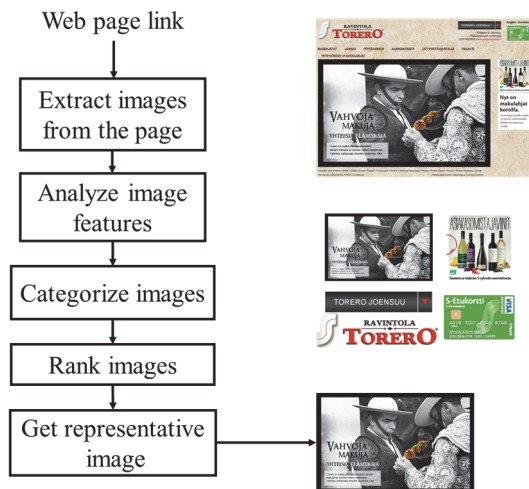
Web page link

Extract images from the page

Analyze image features

Categorize images

Rank images

Get representative image

RAVINTOLA TORERO

TORERO JOENSUU

VAHVOJA MAKUJA YHTEISIÄ ELÄMYKSIÄ

Nyt on makulahjat kortilla.

VAHVOJA MAKUJA YHTEISIÄ ELÄMYKSIÄ

ASIAKASOMISTAJAVIINIT

TORERO JOENSUU

S-Etukortti

VISA

RAVINTOLA TORERO

VAHVOJA MAKUJA YHTEISIÄ ELÄMYKSIÄ